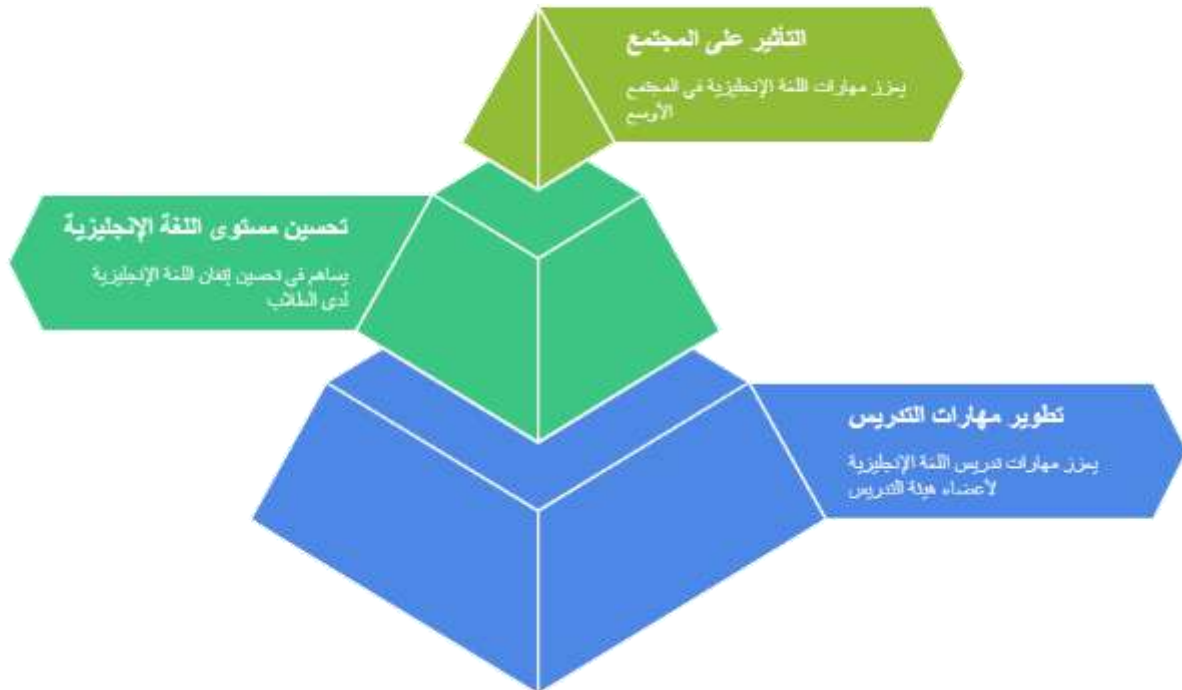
التأثير على المجتمع

يعزز مهارات اللغة الإنجليزية في المجتمع الأوسع

تحسين مستوى اللغة الإنجليزية

يساهم في تحسين إتقان اللغة الإنجليزية لدى الطلاب

تطوير مهارات التدريس

يعزز مهارات تدريس اللغة الإنجليزية لأعضاء هيئة التدريس